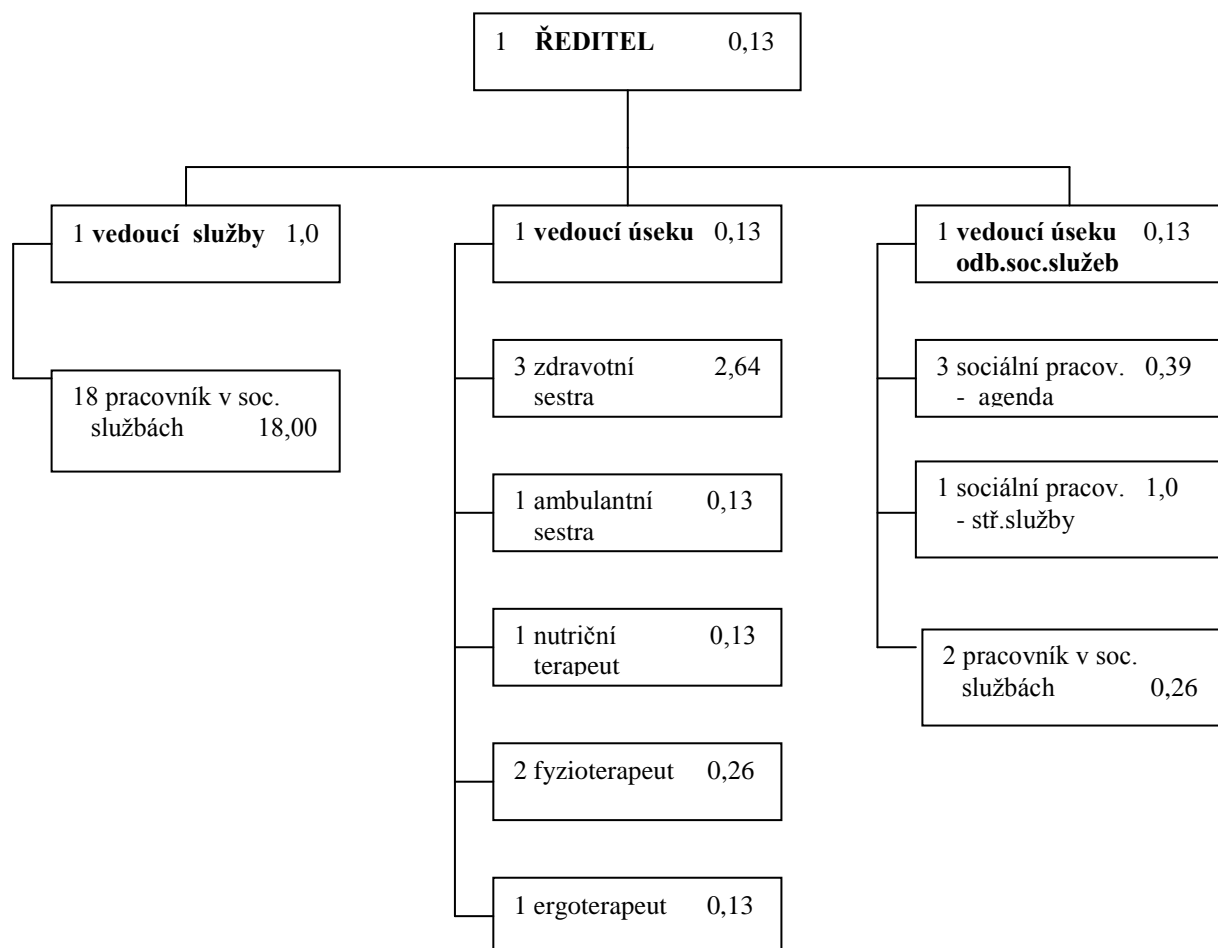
1 ŘEDITEL 0,13

1 vedoucí služby 1,0

18 pracovník v soc. službách 18,00

1 vedoucí úseku 0,13

3 zdravotní sestra 2,64

1 ambulantní sestra 0,13

1 nutriční terapeut 0,13

2 fyzioterapeut 0,26

1 ergoterapeut 0,13

1 vedoucí úseku 0,13 odb.soc.služeb

3 sociální pracov. 0,39 - agenda

1 sociální pracov. 1,0 - stř.služby

2 pracovník v soc. službách 0,26